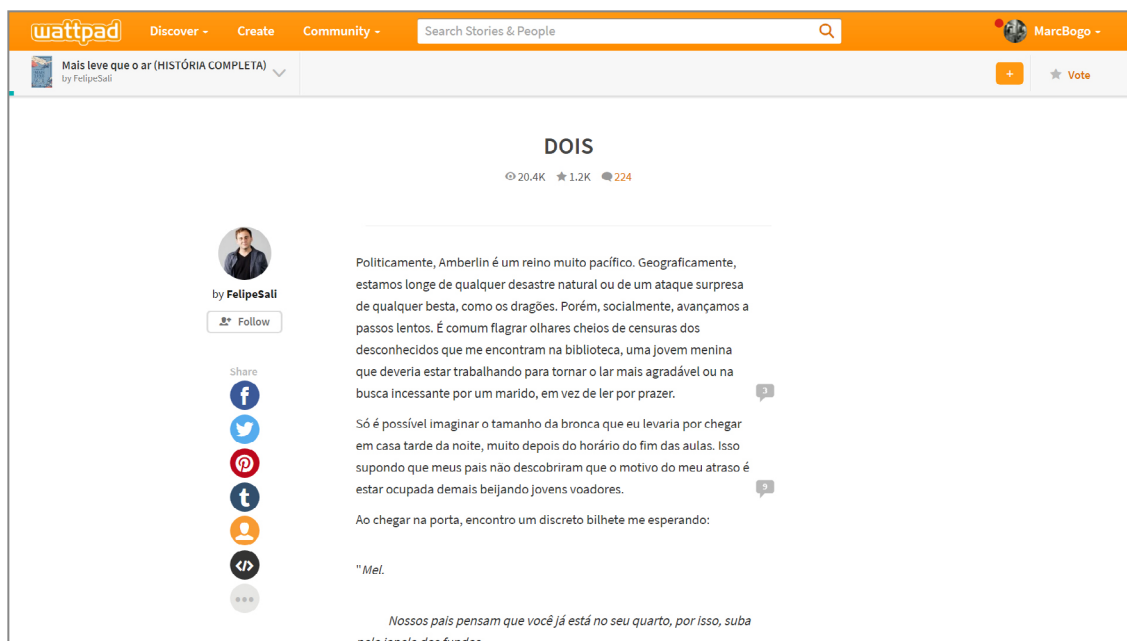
wattpad Discover Create Community Search Stories & People MarcBogo

Mais leve que o ar (HISTÓRIA COMPLETA)
by FelipeSali

+ Vote

DOIS

20.4K 1.2K 224

by FelipeSali

Follow

Share

Politicamente, Amberlin é um reino muito pacífico. Geograficamente, estamos longe de qualquer desastre natural ou de um ataque surpresa de qualquer besta, como os dragões. Porém, socialmente, avançamos a passos lentos. É comum flagrar olhares cheios de censuras dos desconhecidos que me encontram na biblioteca, uma jovem menina que deveria estar trabalhando para tornar o lar mais agradável ou na busca incessante por um marido, em vez de ler por prazer.

3

Só é possível imaginar o tamanho da bronca que eu levaria por chegar em casa tarde da noite, muito depois do horário do fim das aulas. Isso supondo que meus pais não descobriram que o motivo do meu atraso é estar ocupada demais beijando jovens voadores.

9

Ao chegar na porta, encontro um discreto bilhete me esperando:

"Mel.

Nossos pais pensam que você já está no seu quarto, por isso, suba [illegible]